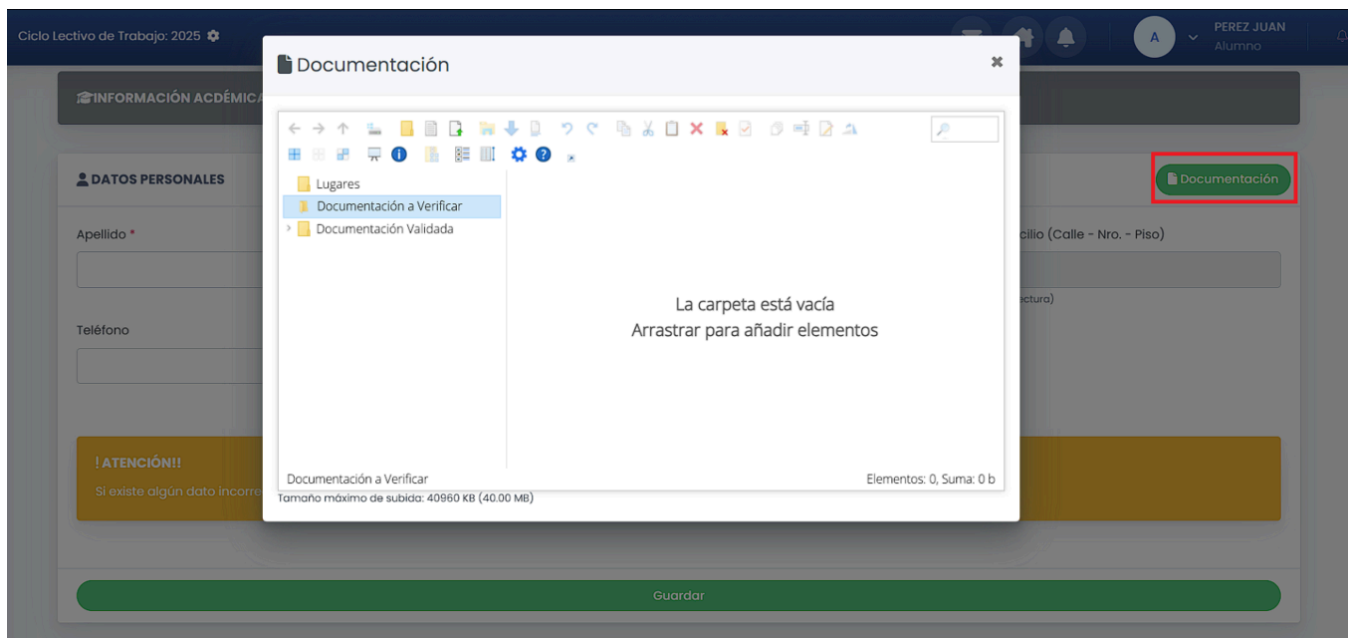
Ciclo Lectivo de Trabajo: 2025

A

PEREZ JUAN
Alumno

INFORMACIÓN ACDÉMIC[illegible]

DATOS PERSONALES

Documentación

Apellido *

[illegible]cilio (Calle - Nro. - Piso)

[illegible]ctura)

Teléfono

! ATENCIÓN!!
Si existe algún dato incorre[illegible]

Guardar

Documentación

Lugares
Documentación a Verificar
Documentación Validada

La carpeta está vacía
Arrastrar para añadir elementos

Documentación a Verificar

Elementos: 0, Suma: 0 b

Tamaño máximo de subida: 40960 KB (40.00 MB)